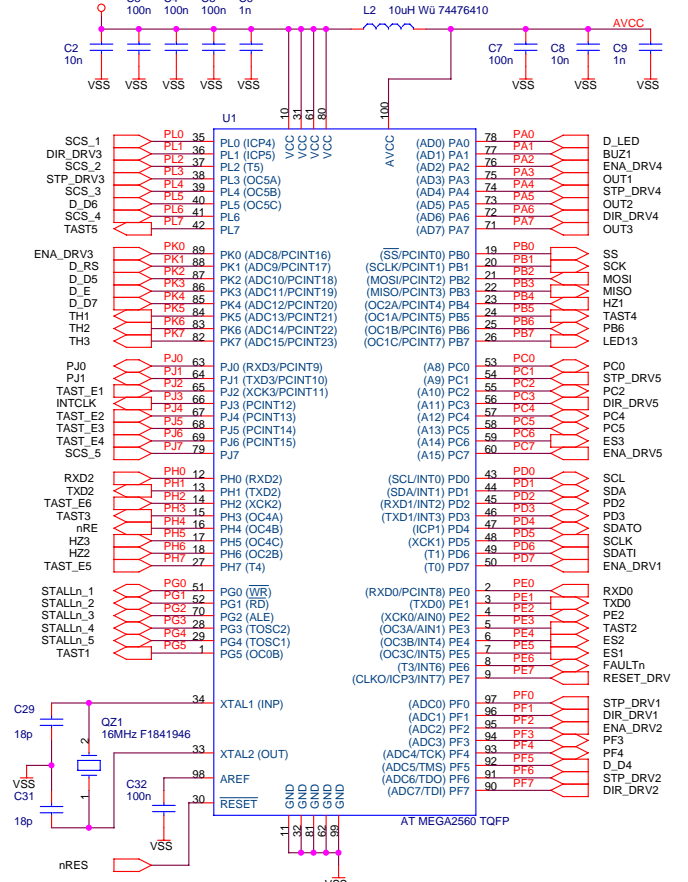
100n 100n 100n 1n
L2 10uH Wü 74476410
AVCC
C2 10n
VSS VSS VSS VSS VSS
C7 100n
C8 10n
C9 1n
VSS VSS VSS
U1
10 31 61 80
VCC VCC VCC VCC
100
AVCC

SCS_1 PL0 35 PL0 (ICP4)
DIR_DRV3 PL1 36 PL1 (ICP5)
SCS_2 PL2 37 PL2 (T5)
STP_DRV3 PL3 38 PL3 (OC5A)
SCS_3 PL4 39 PL4 (OC5B)
D_D6 PL5 40 PL5 (OC5C)
SCS_4 PL6 41 PL6
TAST5 PL7 42 PL7

ENA_DRV3 PK0 89 PK0 (ADC8/PCINT16)
D_RS PK1 88 PK1 (ADC9/PCINT17)
D_D5 PK2 87 PK2 (ADC10/PCINT18)
D_E PK3 86 PK3 (ADC11/PCINT19)
D_D7 PK4 85 PK4 (ADC12/PCINT20)
TH1 PK5 84 PK5 (ADC13/PCINT21)
TH2 PK6 83 PK6 (ADC14/PCINT22)
TH3 PK7 82 PK7 (ADC15/PCINT23)

PJ0 PJ0 63 PJ0 (RXD3/PCINT9)
PJ1 PJ1 64 PJ1 (TXD3/PCINT10)
TAST_E1 PJ2 65 PJ2 (XCK3/PCINT11)
INTCLK PJ3 66 PJ3 (PCINT12)
TAST_E2 PJ4 67 PJ4 (PCINT13)
TAST_E3 PJ5 68 PJ5 (PCINT14)
TAST_E4 PJ6 69 PJ6 (PCINT15)
SCS_5 PJ7 79 PJ7

RXD2 PH0 12 PH0 (RXD2)
TXD2 PH1 13 PH1 (TXD2)
TAST_E6 PH2 14 PH2 (XCK2)
TAST3 PH3 15 PH3 (OC4A)
nRE PH4 16 PH4 (OC4B)
HZ3 PH5 17 PH5 (OC4C)
HZ2 PH6 18 PH6 (OC2B)
TAST_E5 PH7 27 PH7 (T4)

STALLn_1 PG0 51 PG0 ($\overline{WR}$)
STALLn_2 PG1 52 PG1 ($\overline{RD}$)
STALLn_3 PG2 70 PG2 (ALE)
STALLn_4 PG3 28 PG3 (TOSC2)
STALLn_5 PG4 29 PG4 (TOSC1)
TAST1 PG5 1 PG5 (OC0B)

C29 18p
QZ1 16MHz F1841946
2 1
34 XTAL1 (INP)
33 XTAL2 (OUT)
VSS
C31 18p
C32 100n
98 AREF
30 $\overline{RESET}$
VSS
nRES
GND GND GND GND GND
11 32 62 81 99

(AD0) PA0 78 PA0 D_LED
(AD1) PA1 77 PA1 BUZ1
(AD2) PA2 76 PA2 ENA_DRV4
(AD3) PA3 75 PA3 OUT1
(AD4) PA4 74 PA4 STP_DRV4
(AD5) PA5 73 PA5 OUT2
(AD6) PA6 72 PA6 DIR_DRV4
(AD7) PA7 71 PA7 OUT3

($\overline{SS}$/PCINT0) PB0 19 PB0 SS
(SCLK/PCINT1) PB1 20 PB1 SCK
(MOSI/PCINT2) PB2 21 PB2 MOSI
(MISO/PCINT3) PB3 22 PB3 MISO
(OC2A/PCINT4) PB4 23 PB4 HZ1
(OC1A/PCINT5) PB5 24 PB5 TAST4
(OC1B/PCINT6) PB6 25 PB6 PB6
(OC1C/PCINT7) PB7 26 PB7 LED13

(A8) PC0 53 PC0 PC0
(A9) PC1 54 PC1 STP_DRV5
(A10) PC2 55 PC2 PC2
(A11) PC3 56 PC3 DIR_DRV5
(A12) PC4 57 PC4 PC4
(A13) PC5 58 PC5 PC5
(A14) PC6 59 PC6 ES3
(A15) PC7 60 PC7 ENA_DRV5

(SCL/INT0) PD0 43 PD0 SCL
(SDA/INT1) PD1 44 PD1 SDA
(RXD1/INT2) PD2 45 PD2 PD2
(TXD1/INT3) PD3 46 PD3 PD3
(ICP1) PD4 47 PD4 SDATO
(XCK1) PD5 48 PD5 SCLK
(T1) PD6 49 PD6 SDATI
(T0) PD7 50 PD7 ENA_DRV1

(RXD0/PCINT8) PE0 2 PE0 RXD0
(TXD0) PE1 3 PE1 TXD0
(XCK0/AIN0) PE2 4 PE2 PE2
(OC3A/AIN1) PE3 5 PE3 TAST2
(OC3B/INT4) PE4 6 PE4 ES2
(OC3C/INT5) PE5 7 PE5 ES1
(T3/INT6) PE6 8 PE6 FAULTn
(CLKO/ICP3/INT7) PE7 9 PE7 RESET_DRV

(ADC0) PF0 97 PF0 STP_DRV1
(ADC1) PF1 96 PF1 DIR_DRV1
(ADC2) PF2 95 PF2 ENA_DRV2
(ADC3) PF3 94 PF3 PF3
(ADC4/TCK) PF4 93 PF4 PF4
(ADC5/TMS) PF5 92 PF5 D_D4
(ADC6/TDO) PF6 91 PF6 STP_DRV2
(ADC7/TDI) PF7 90 PF7 DIR_DRV2

AT MEGA2560 TQFP